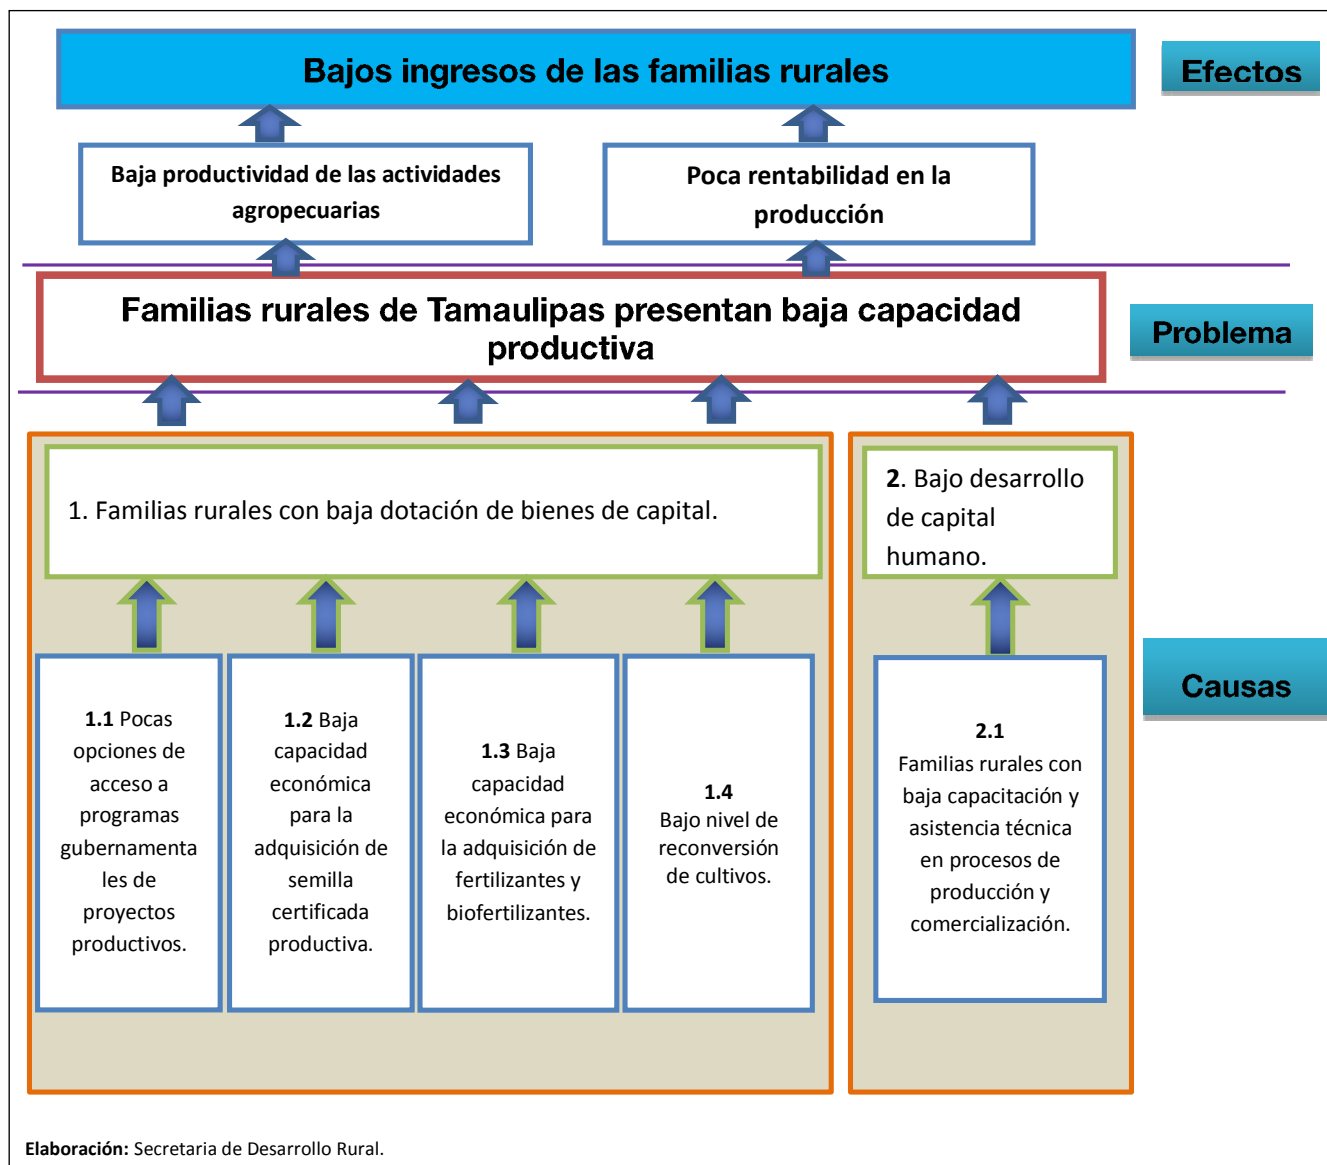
Bajos ingresos de las familias rurales

Efectos

Baja productividad de las actividades agropecuarias

Poca rentabilidad en la producción

Familias rurales de Tamaulipas presentan baja capacidad productiva

Problema

1. Familias rurales con baja dotación de bienes de capital.

2. Bajo desarrollo de capital humano.

Causas

1.1 Pocas opciones de acceso a programas gubernamentales de proyectos productivos.

1.2 Baja capacidad económica para la adquisición de semilla certificada productiva.

1.3 Baja capacidad económica para la adquisición de fertilizantes y biofertilizantes.

1.4 Bajo nivel de reconversión de cultivos.

2.1 Familias rurales con baja capacitación y asistencia técnica en procesos de producción y comercialización.

Elaboración: Secretaria de Desarrollo Rural.